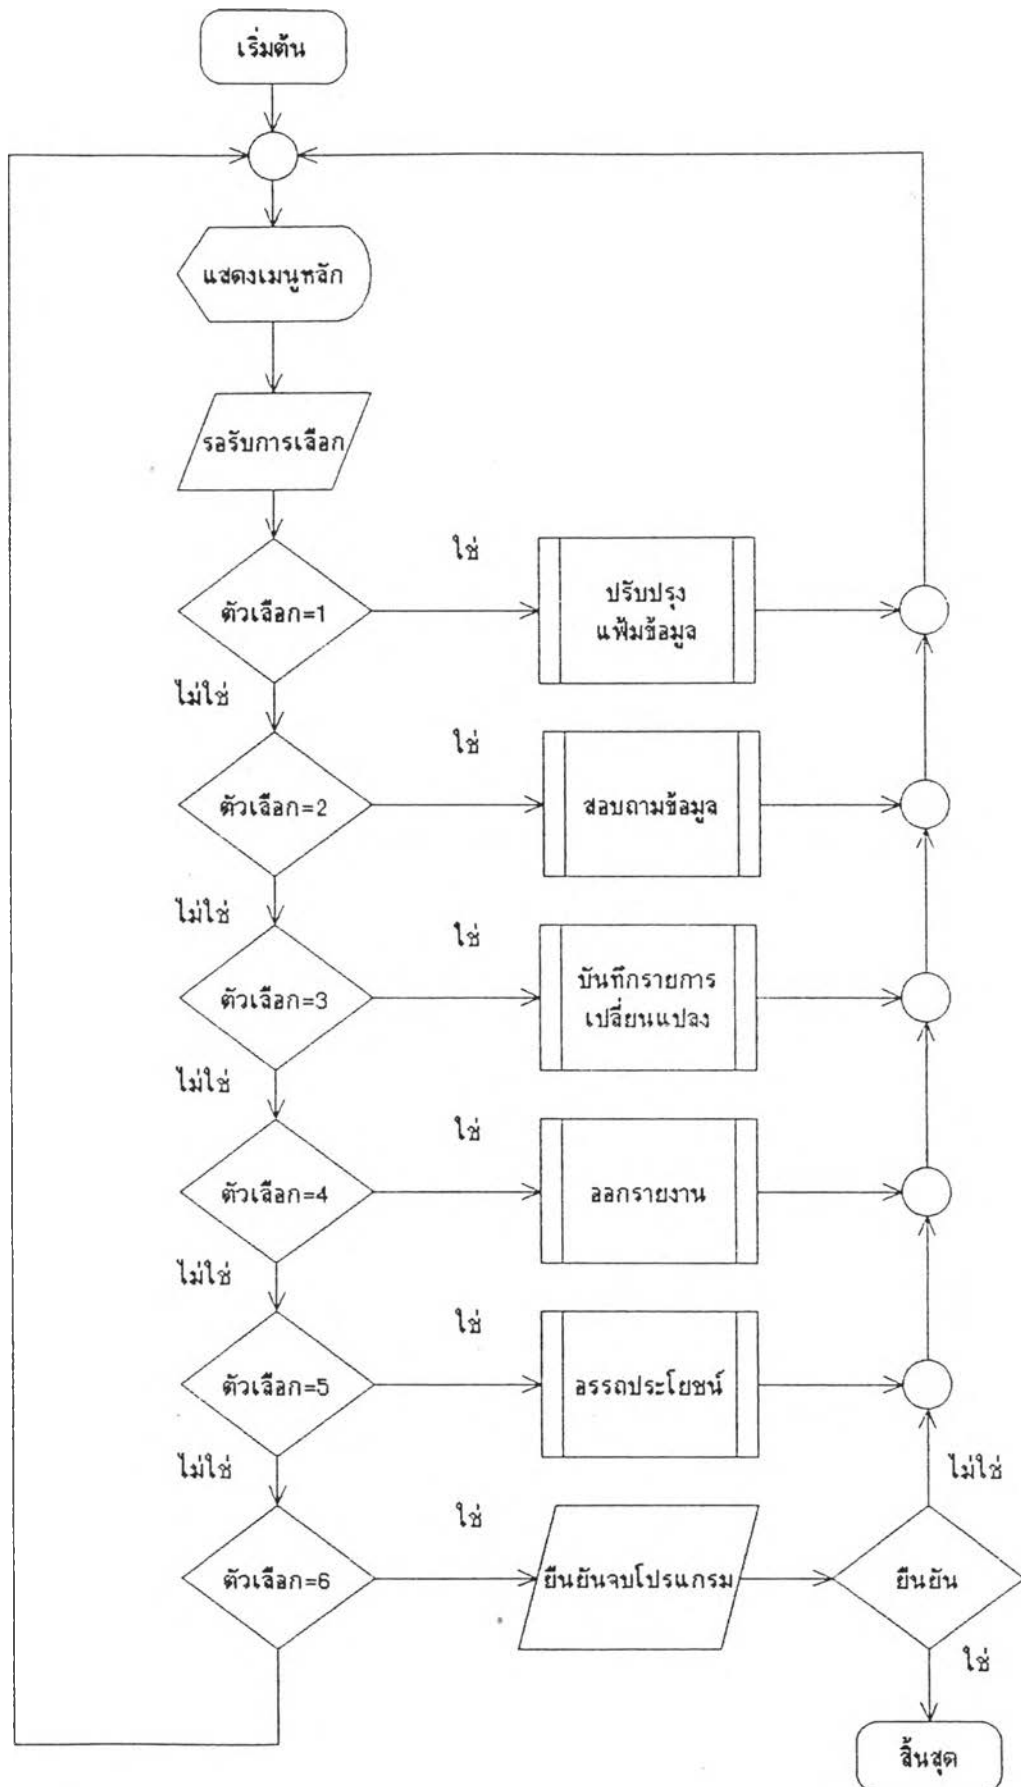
เริ่มต้น

แสดงเมนูหลัก

รอรับการเลือก

ตัวเลือก=1

ใช่

ปรับปรุง แฟ้มข้อมูล

ไม่ใช่

ตัวเลือก=2

ใช่

สอบถามข้อมูล

ไม่ใช่

ตัวเลือก=3

ใช่

บันทึกรายการ เปลี่ยนแปลง

ไม่ใช่

ตัวเลือก=4

ใช่

ออกรายงาน

ไม่ใช่

ตัวเลือก=5

ใช่

อรรถประโยชน์

ไม่ใช่

ตัวเลือก=6

ใช่

ยืนยันจบโปรแกรม

ยืนยัน

ไม่ใช่

ใช่

สิ้นสุด